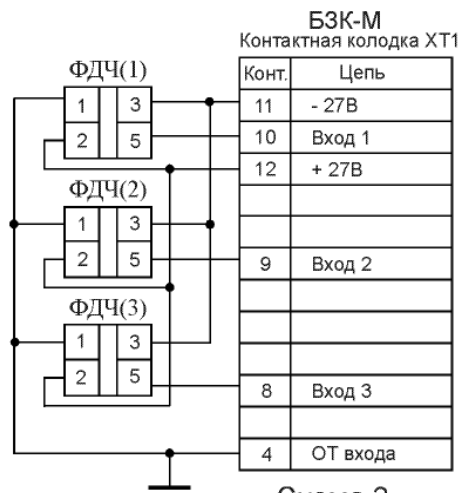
БЗК-М
Контактная колодка ХТ1

ФДЧ(1)
1 3
2 5

ФДЧ(2)
1 3
2 5

ФДЧ(3)
1 3
2 5

| Конт. | Цепь |
|---|---|
| 11 | - 27В |
| 10 | Вход 1 |
| 12 | + 27В |
| | |
| | |
| 9 | Вход 2 |
| | |
| | |
| | |
| 8 | Вход 3 |
| | |
| 4 | ОТ входа |

Схема 2